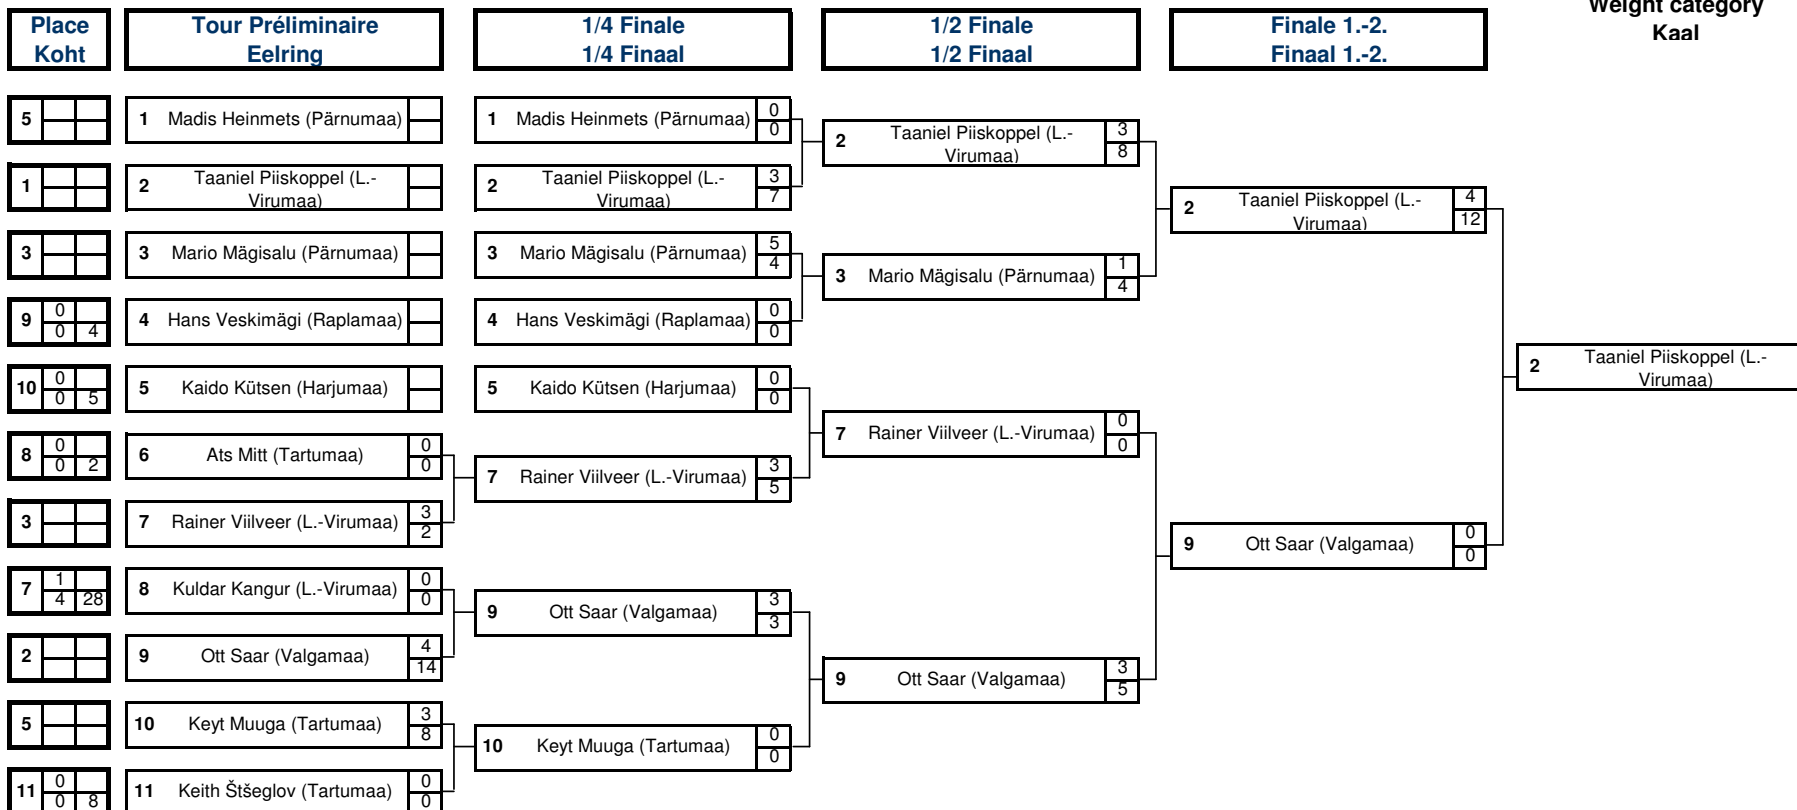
Place Koht | Tour Préliminaire Eelring | 1/4 Finale 1/4 Finaal | 1/2 Finale 1/2 Finaal | Finale 1.-2. Finaal 1.-2. | Weight category Kaal

| Place Koht | | | |
|---|---|---|---|
| 5 | | | |
| 1 | | | |
| 3 | | | |
| 9 | 0 | 0 | 4 |
| 10 | 0 | 0 | 5 |
| 8 | 0 | 0 | 2 |
| 3 | | | |
| 7 | 1 | 4 | 28 |
| 2 | | | |
| 5 | | | |
| 11 | 0 | 0 | 8 |

Tour Préliminaire / Eelring
1 Madis Heinmets (Pärnumaa)
2 Taaniel Piiskoppel (L.-Virumaa)
3 Mario Mägisalu (Pärnumaa)
4 Hans Veskimägi (Raplamaa)
5 Kaido Kütsen (Harjumaa)
6 Ats Mitt (Tartumaa) 0 0
7 Rainer Viilveer (L.-Virumaa) 3 2
8 Kuldar Kangur (L.-Virumaa) 0 0
9 Ott Saar (Valgamaa) 4 14
10 Keyt Muuga (Tartumaa) 3 8
11 Keith Štšeglov (Tartumaa) 0 0

1/4 Finale / 1/4 Finaal
1 Madis Heinmets (Pärnumaa) 0 0
2 Taaniel Piiskoppel (L.-Virumaa) 3 7
3 Mario Mägisalu (Pärnumaa) 5 4
4 Hans Veskimägi (Raplamaa) 0 0
5 Kaido Kütsen (Harjumaa) 0 0
7 Rainer Viilveer (L.-Virumaa) 3 5
9 Ott Saar (Valgamaa) 3 3
10 Keyt Muuga (Tartumaa) 0 0

1/2 Finale / 1/2 Finaal
2 Taaniel Piiskoppel (L.-Virumaa) 3 8
3 Mario Mägisalu (Pärnumaa) 1 4
7 Rainer Viilveer (L.-Virumaa) 0 0
9 Ott Saar (Valgamaa) 3 5

Finale 1.-2. / Finaal 1.-2.
2 Taaniel Piiskoppel (L.-Virumaa) 4 12
9 Ott Saar (Valgamaa) 0 0

2 Taaniel Piiskoppel (L.-Virumaa)